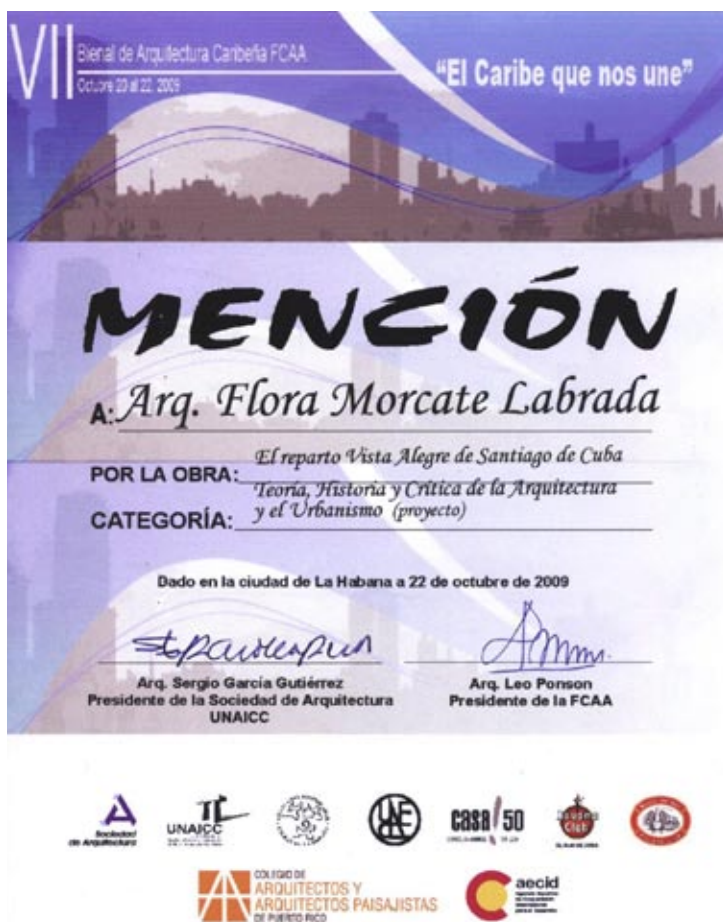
VII Bienal de Arquitectura Caribeña FCAA
Octubre 20 al 22, 2009

"El Caribe que nos une"

MENCIÓN

A: Arq. Flora Morcate Labrada

POR LA OBRA: El reparto Vista Alegre de Santiago de Cuba

CATEGORÍA: Teoría, Historia y Crítica de la Arquitectura y el Urbanismo (proyecto)

Dado en la ciudad de La Habana a 22 de octubre de 2009

Arq. Sergio García Gutiérrez
Presidente de la Sociedad de Arquitectura
UNAICC

Arq. Leo Ponson
Presidente de la FCAA

Sociedad de Arquitectura

UNAICC

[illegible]

casa 50

Club

COLEGIO DE ARQUITECTOS Y ARQUITECTOS PAISAJISTAS DE PUERTO RICO

aecid